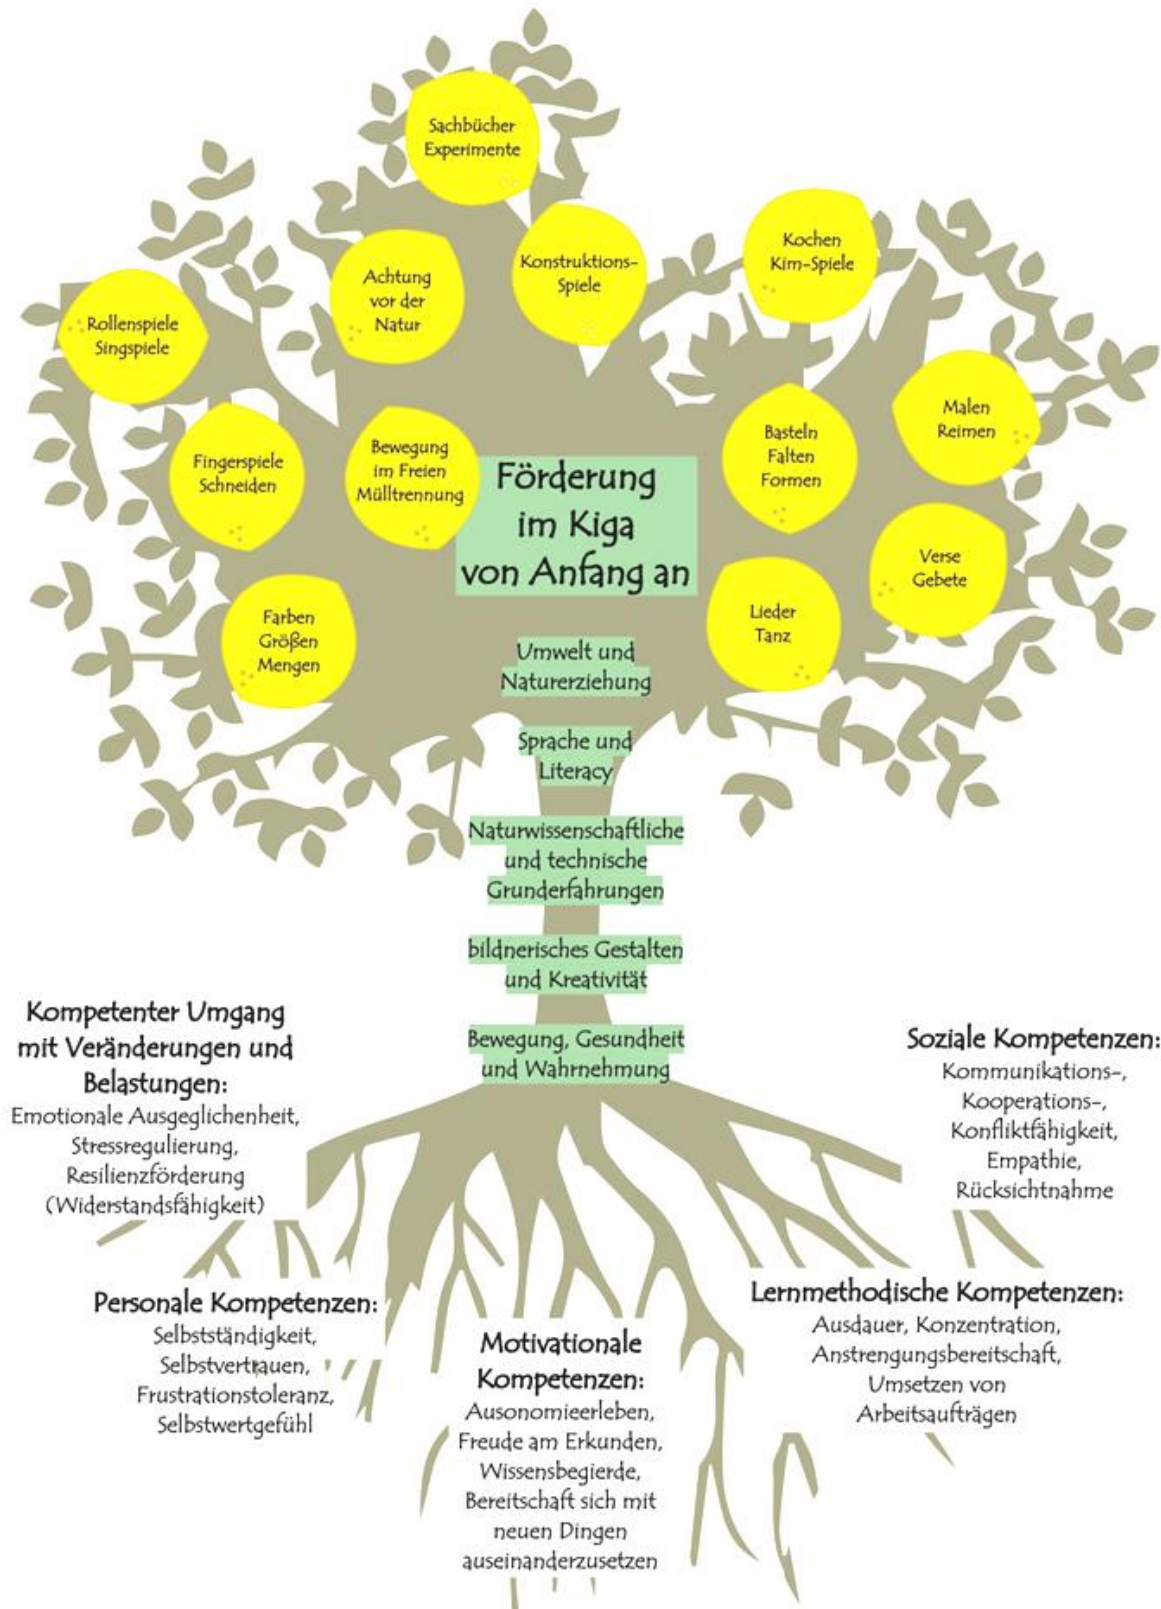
Sachbücher
Experimente

Achtung vor der Natur

Konstruktions-Spiele

Kochen
Kim-Spiele

Rollenspiele
Singspiele

Malen
Reimen

Fingerspiele
Schneiden

Bewegung im Freien
Mülltrennung

Förderung im Kiga von Anfang an

Basteln
Falten
Formen

Verse
Gebete

Farben
Größen
Mengen

Lieder
Tanz

Umwelt und Naturerziehung

Sprache und Literacy

Naturwissenschaftliche und technische Grunderfahrungen

bildnerisches Gestalten und Kreativität

Bewegung, Gesundheit und Wahrnehmung

Kompetenter Umgang mit Veränderungen und Belastungen:
Emotionale Ausgeglichenheit, Stressregulierung, Resilienzförderung (Widerstandsfähigkeit)

Soziale Kompetenzen:
Kommunikations-, Kooperations-, Konfliktfähigkeit, Empathie, Rücksichtnahme

Personale Kompetenzen:
Selbstständigkeit, Selbstvertrauen, Frustrationstoleranz, Selbstwertgefühl

Lernmethodische Kompetenzen:
Ausdauer, Konzentration, Anstrengungsbereitschaft, Umsetzen von Arbeitsaufträgen

Motivationale Kompetenzen:
Ausonomieerleben, Freude am Erkunden, Wissensbegierde, Bereitschaft sich mit neuen Dingen auseinanderzusetzen